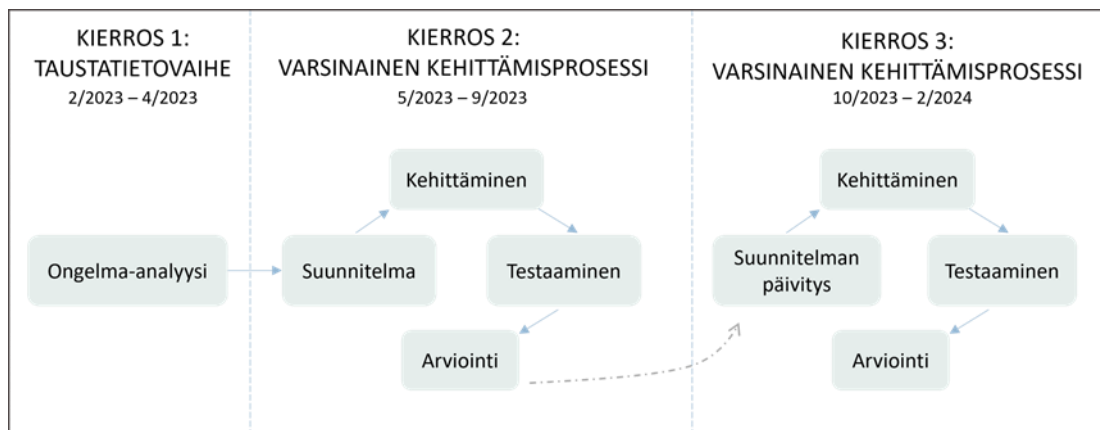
KIERROS 1:
TAUSTATIETOVAIHE
2/2023 – 4/2023

Ongelma-analyysi

KIERROS 2:
VARSINAINEN KEHITTÄMISPROSESSI
5/2023 – 9/2023

Kehittäminen

Suunnitelma

Testaaminen

Arviointi

KIERROS 3:
VARSINAINEN KEHITTÄMISPROSESSI
10/2023 – 2/2024

Kehittäminen

Suunnitelman päivitys

Testaaminen

Arviointi